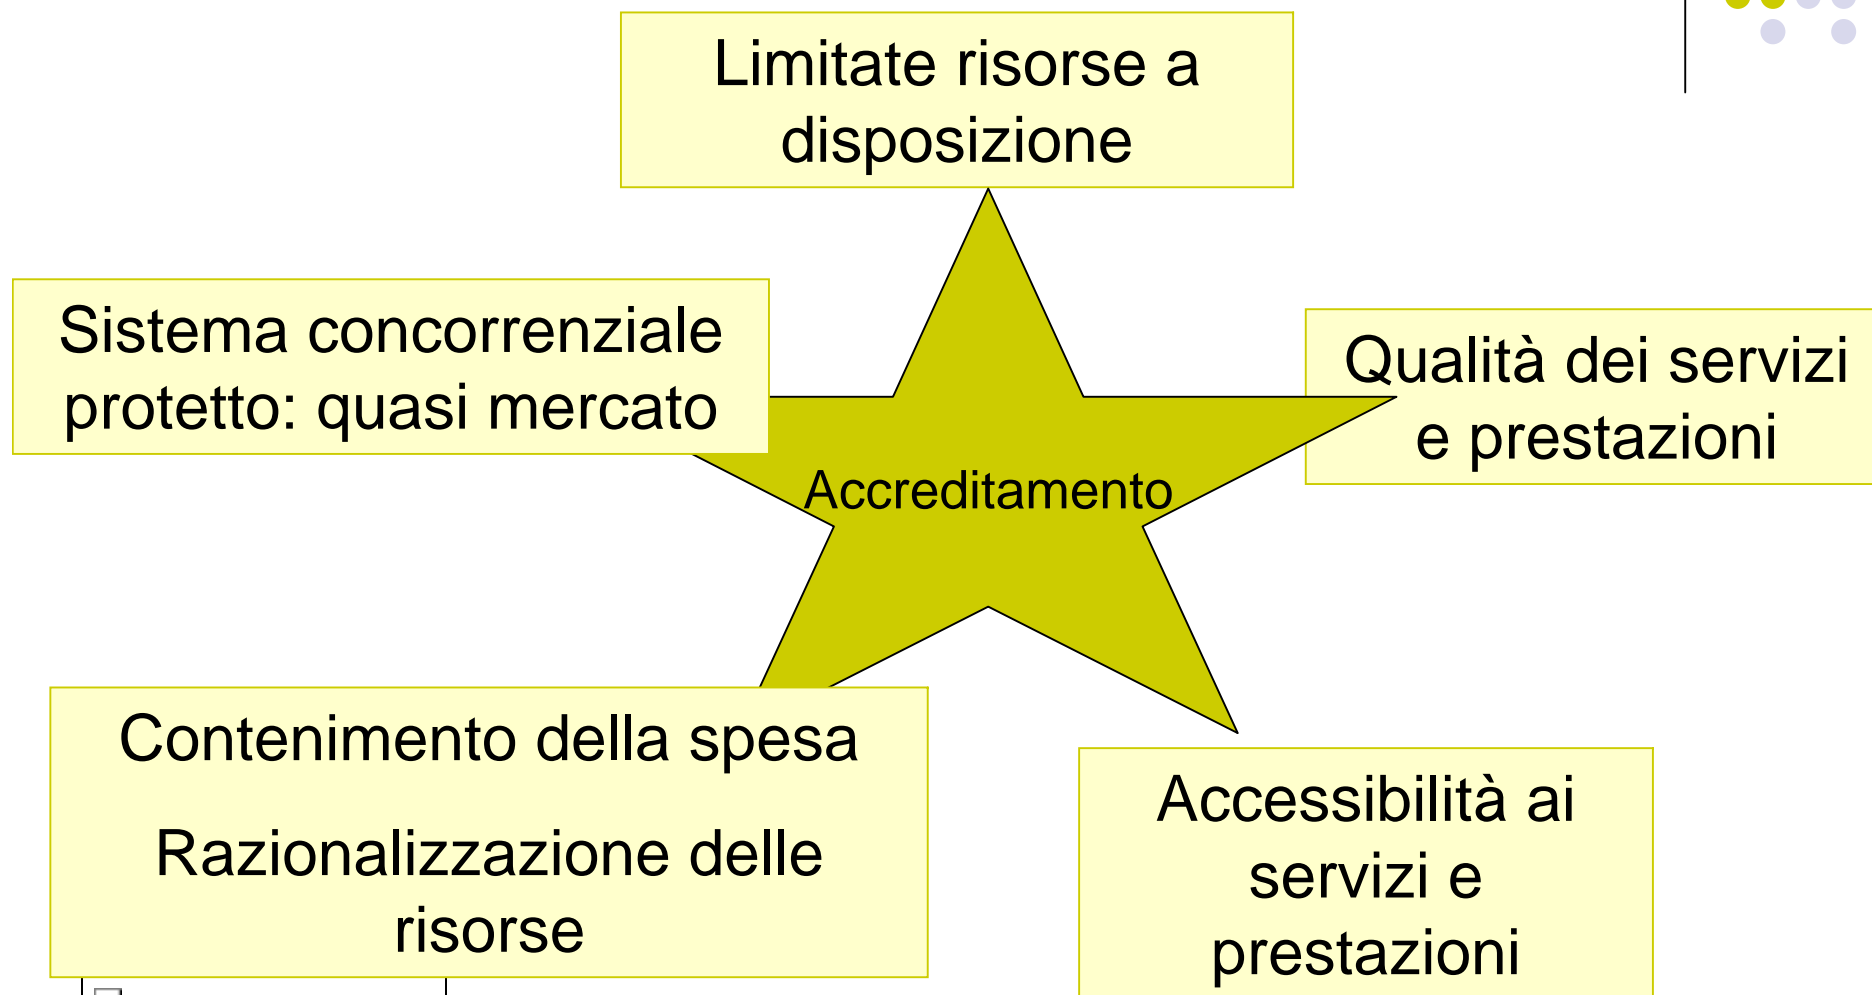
Limitate risorse a disposizione

Sistema concorrenziale protetto: quasi mercato

Qualità dei servizi e prestazioni

Accreditamento

Contenimento della spesa

Razionalizzazione delle risorse

Accessibilità ai servizi e prestazioni